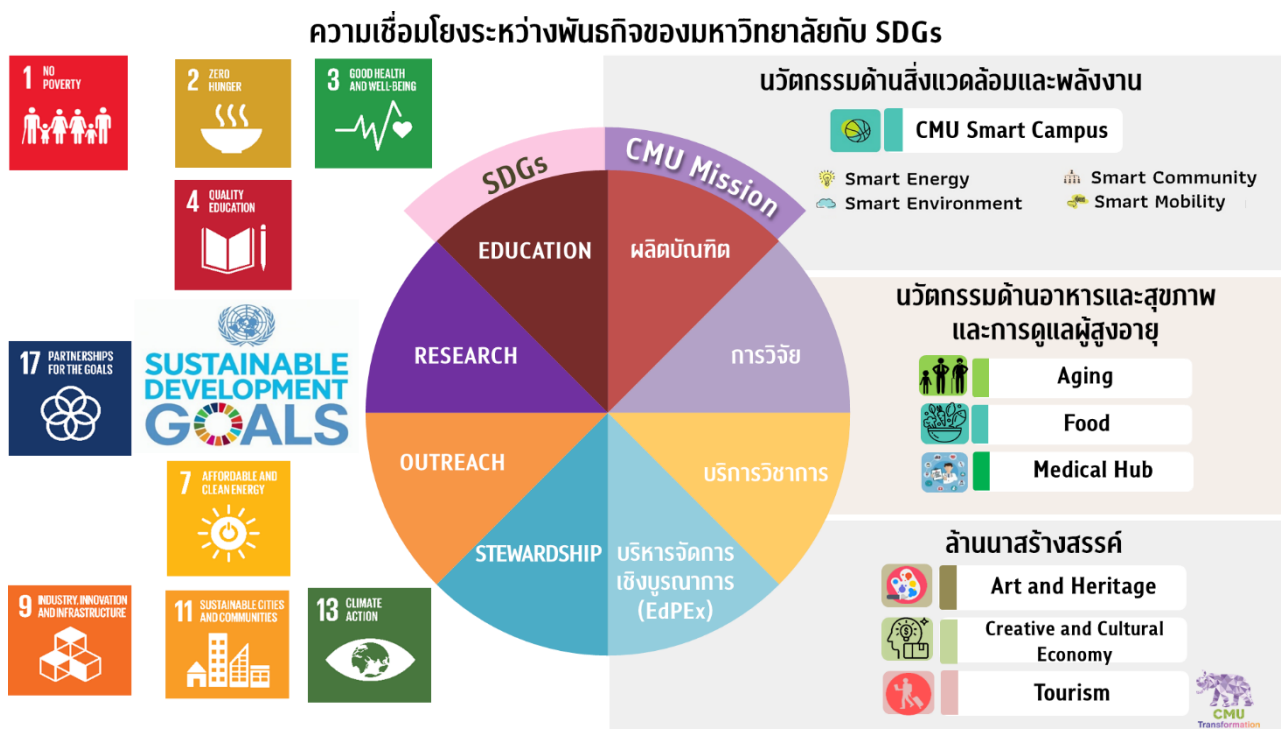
ความเชื่อมโยงระหว่างพันธกิจของมหาวิทยาลัยกับ SDGs

1 NO POVERTY

2 ZERO HUNGER

3 GOOD HEALTH AND WELL-BEING

4 QUALITY EDUCATION

17 PARTNERSHIPS FOR THE GOALS

SUSTAINABLE DEVELOPMENT GOALS

7 AFFORDABLE AND CLEAN ENERGY

9 INDUSTRY, INNOVATION AND INFRASTRUCTURE

11 SUSTAINABLE CITIES AND COMMUNITIES

13 CLIMATE ACTION

SDGs

CMU Mission

EDUCATION

ผลิตบัณฑิต

RESEARCH

การวิจัย

OUTREACH

บริการวิชาการ

STEWARDSHIP

บริหารจัดการเชิงบูรณาการ (EdPEx)

นวัตกรรมด้านสิ่งแวดล้อมและพลังงาน

CMU Smart Campus

Smart Energy

Smart Community

Smart Environment

Smart Mobility

นวัตกรรมด้านอาหารและสุขภาพและการดูแลผู้สูงอายุ

Aging

Food

Medical Hub

ล้านนาสร้างสรรค์

Art and Heritage

Creative and Cultural Economy

Tourism

CMU Transformation